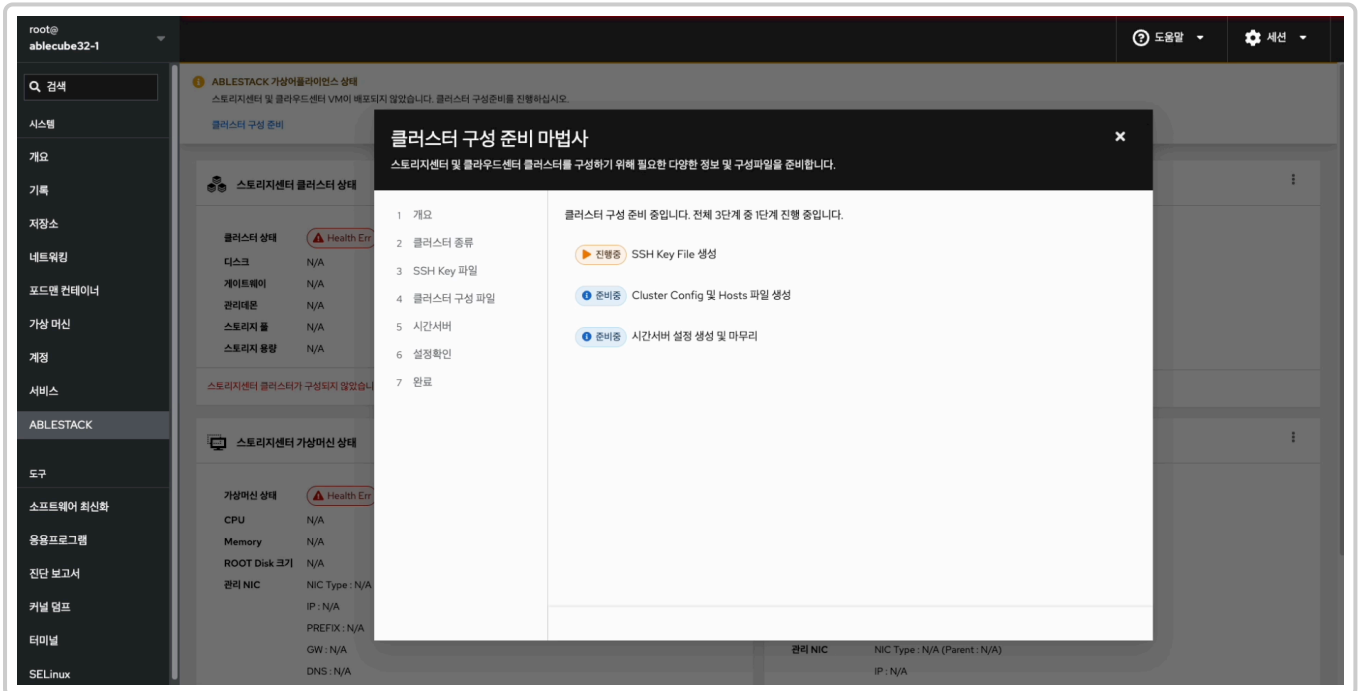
root@
ablecube32-1

도움말
세션

검색
시스템
개요
기록
저장소
네트워킹
포드맨 컨테이너
가상 머신
계정
서비스
ABLESTACK
도구
소프트웨어 최신화
응용프로그램
진단 보고서
커널 덤프
터미널
SELinux

ABLESTACK 가상어플라이언스 상태
스토리지센터 및 클라우드센터 VM이 배포되지 않았습니다. 클러스터 구성준비를 진행하십시오.
클러스터 구성 준비

스토리지센터 클러스터 상태
클러스터 상태 Health Err
디스크 N/A
게이트웨이 N/A
관리데몬 N/A
스토리지 풀 N/A
스토리지 용량 N/A
스토리지센터 클러스터가 구성되지 않았습니

스토리지센터 가상머신 상태
가상머신 상태 Health Err
CPU N/A
Memory N/A
ROOT Disk 크기 N/A
관리 NIC NIC Type : N/A
IP : N/A
PREFIX : N/A
GW : N/A
DNS : N/A

관리 NIC NIC Type : N/A (Parent : N/A)
IP : N/A

클러스터 구성 준비 마법사
스토리지센터 및 클라우드센터 클러스터를 구성하기 위해 필요한 다양한 정보 및 구성파일을 준비합니다.

1 개요
2 클러스터 종류
3 SSH Key 파일
4 클러스터 구성 파일
5 시간서버
6 설정확인
7 완료

클러스터 구성 준비 중입니다. 전체 3단계 중 1단계 진행 중입니다.
진행중 SSH Key File 생성
준비중 Cluster Config 및 Hosts 파일 생성
준비중 시간서버 설정 생성 및 마무리